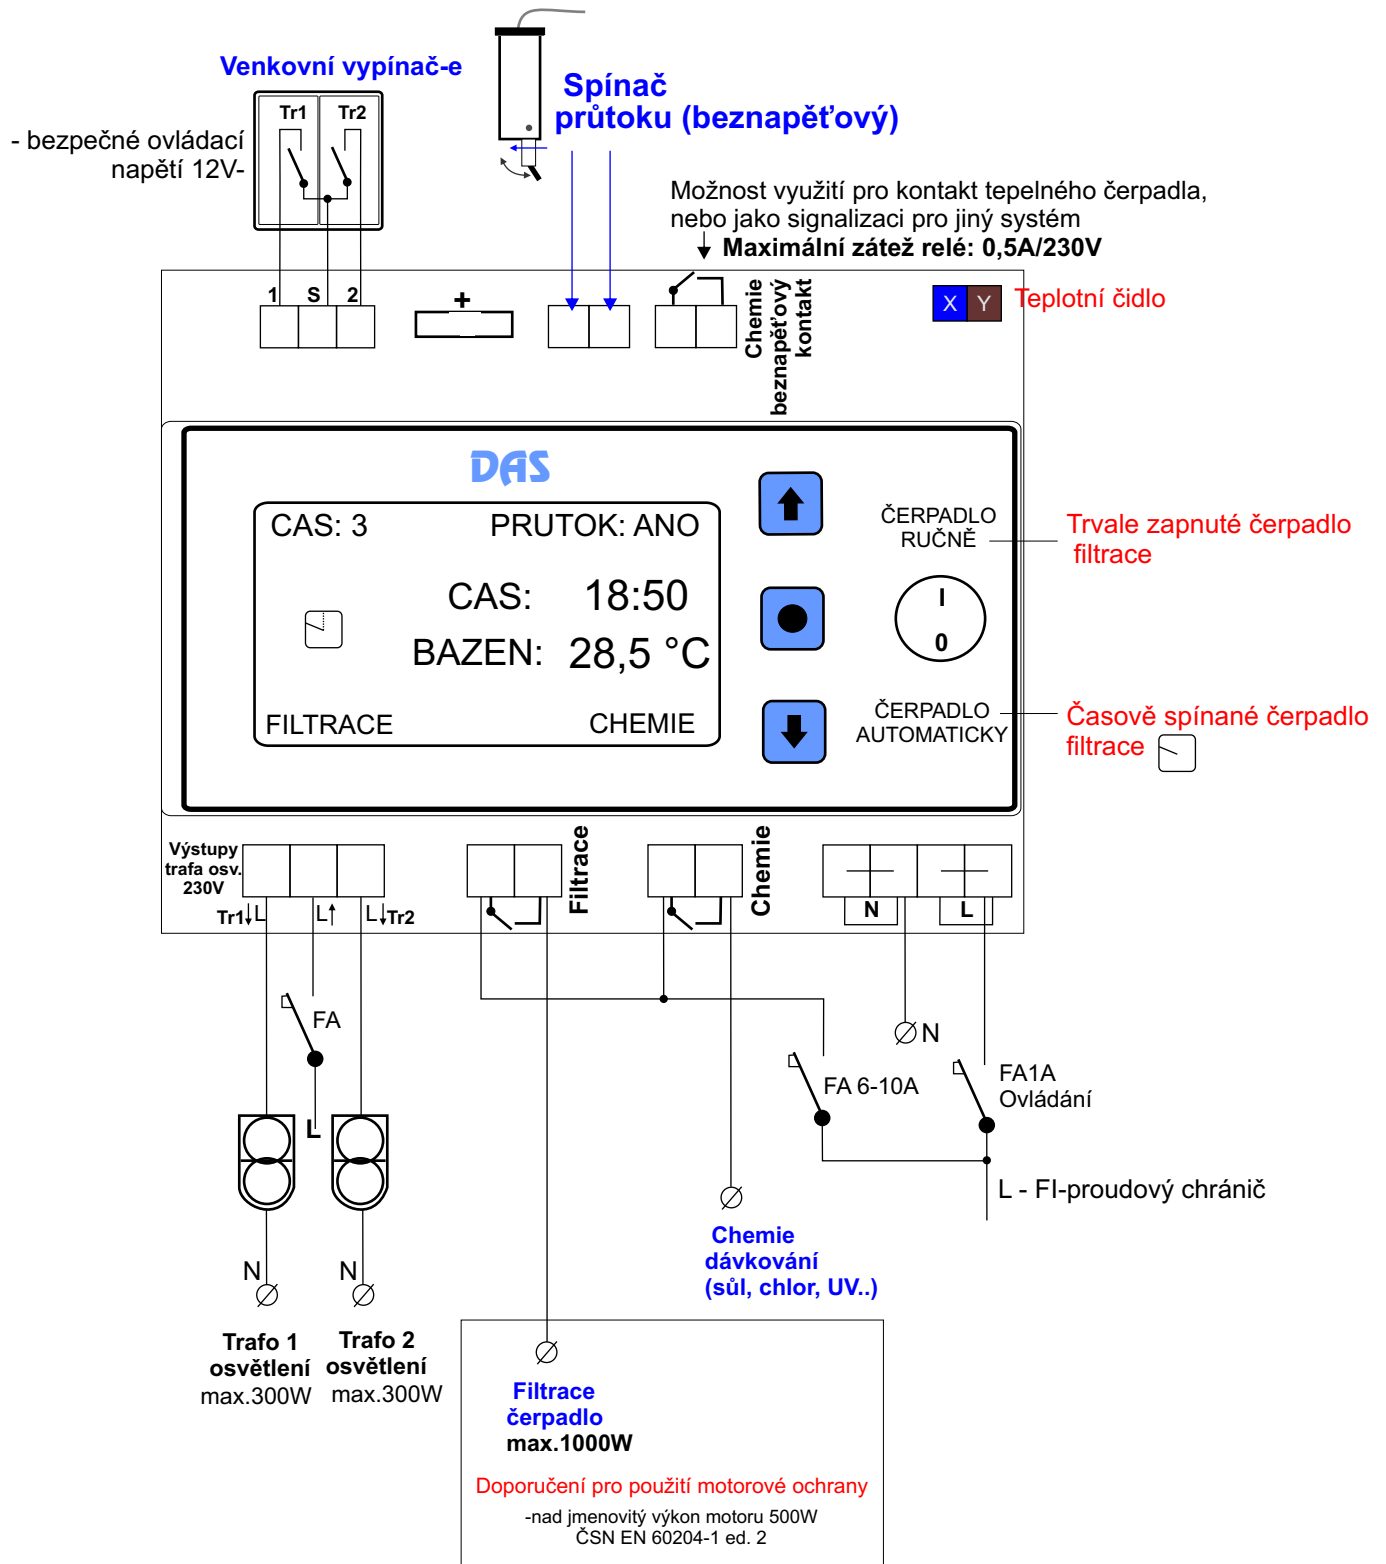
Venkovní vypínač-e

Tr1 Tr2

- bezpečné ovládací napětí 12V-

Spínač průtoku (beznapěťový)

Možnost využití pro kontakt tepelného čerpadla, nebo jako signalizaci pro jiný systém

Maximální zátež relé: 0,5A/230V

1 S 2

+

Chemie beznapěťový kontakt

X Y Teplotní čidlo

DAS

CAS: 3 PRUTOK: ANO

CAS: 18:50

BAZEN: 28,5 °C

FILTRACE CHEMIE

ČERPADLO RUČNĚ

Trvale zapnuté čerpadlo filtrace

I

0

ČERPADLO AUTOMATICKY

Časově spínané čerpadlo filtrace

Výstupy trafa osv. 230V

Tr1 L L L Tr2

Filtrace

Chemie

N L

FA

N

FA 6-10A

FA1A Ovládání

L

L - FI-proudový chránič

N N

Chemie dávkování (sůl, chlor, UV..)

Trafo 1 osvětlení max.300W

Trafo 2 osvětlení max.300W

Filtrace čerpadlo max.1000W

Doporučení pro použití motorové ochrany

-nad jmenovitý výkon motoru 500W ČSN EN 60204-1 ed. 2